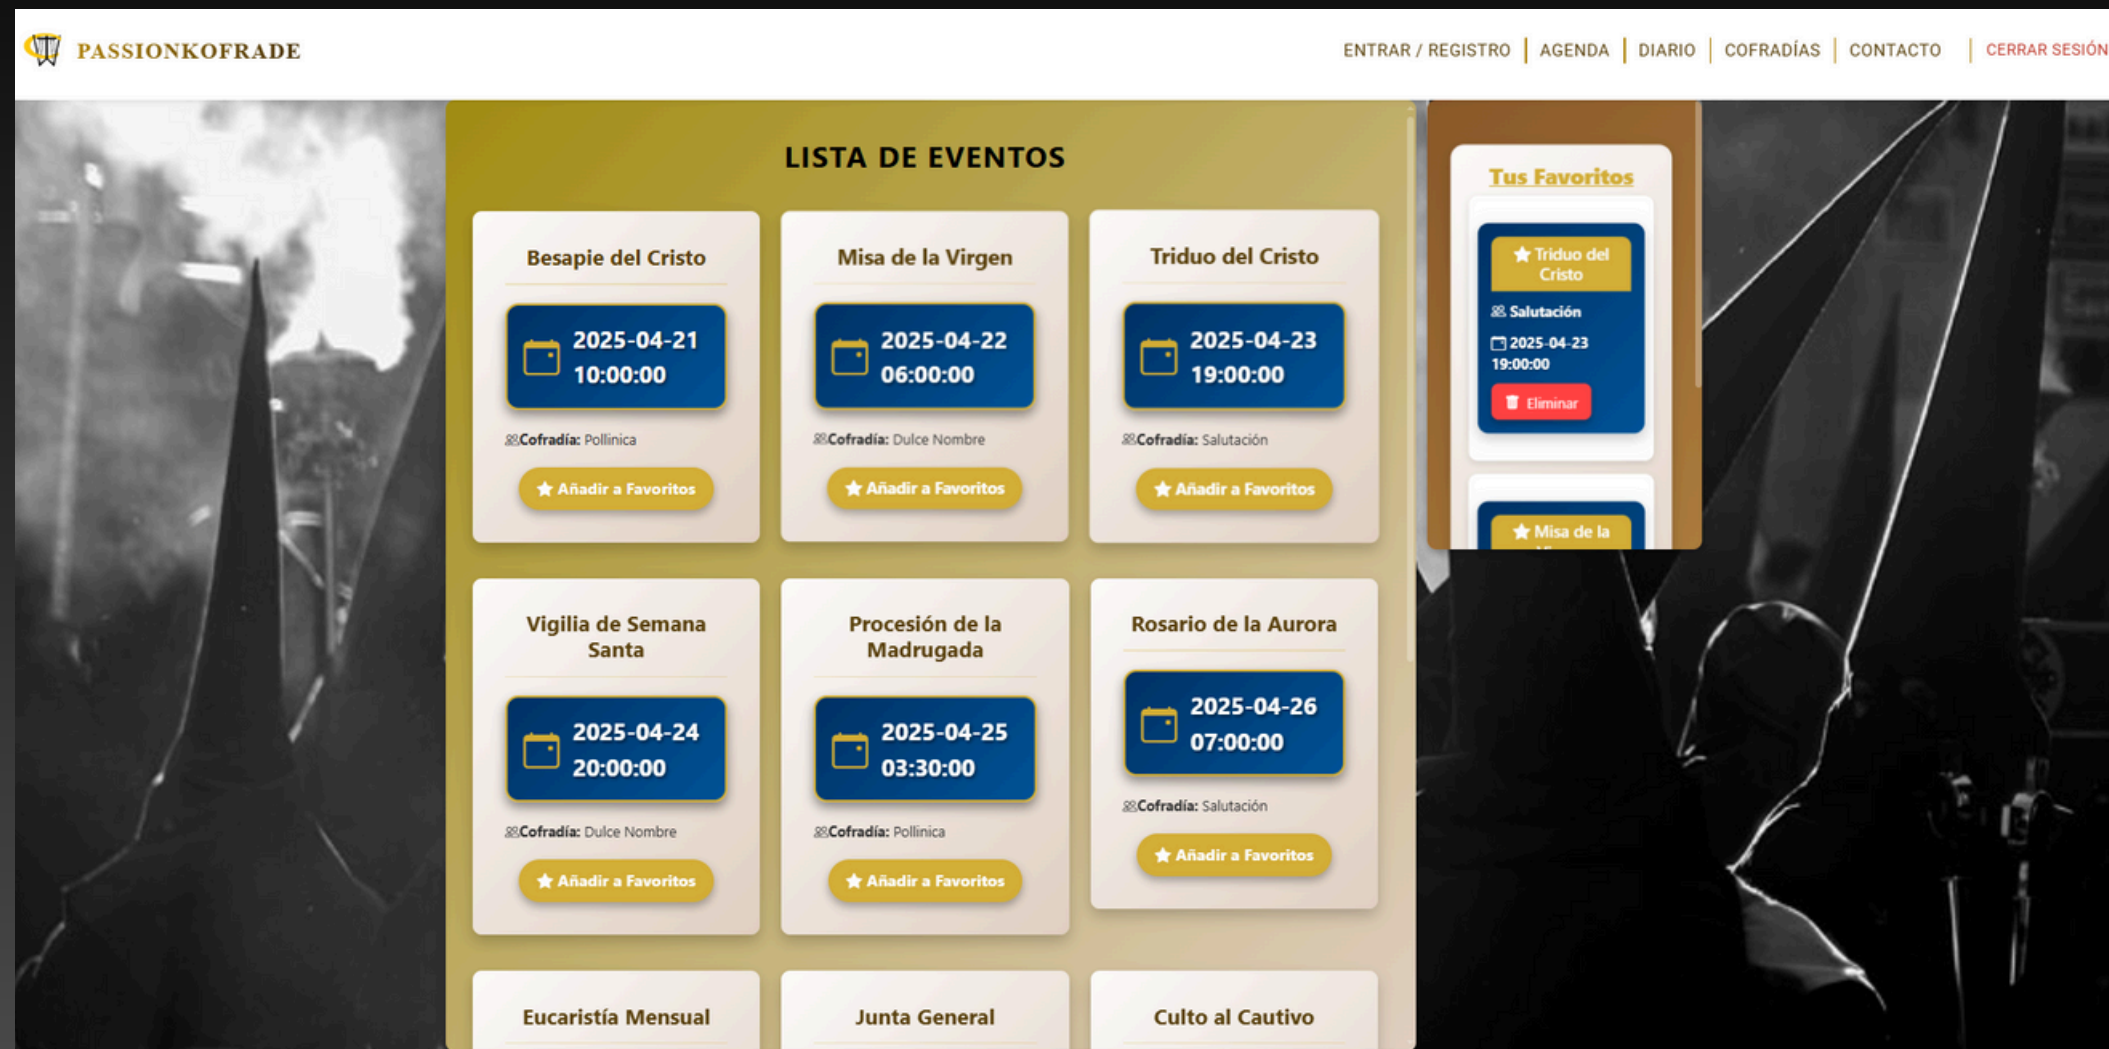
PASSIONKOFRADE

ENTRAR / REGISTRO | AGENDA | DIARIO | COFRADÍAS | CONTACTO | CERRAR SESIÓN

LISTA DE EVENTOS

Besapie del Cristo
2025-04-21 10:00:00
Cofradía: Pollinica
Añadir a Favoritos

Misa de la Virgen
2025-04-22 06:00:00
Cofradía: Dulce Nombre
Añadir a Favoritos

Triduo del Cristo
2025-04-23 19:00:00
Cofradía: Salutación
Añadir a Favoritos

Vigilia de Semana Santa
2025-04-24 20:00:00
Cofradía: Dulce Nombre
Añadir a Favoritos

Procesión de la Madrugada
2025-04-25 03:30:00
Cofradía: Pollinica
Añadir a Favoritos

Rosario de la Aurora
2025-04-26 07:00:00
Cofradía: Salutación
Añadir a Favoritos

Eucaristía Mensual

Junta General

Culto al Cautivo

Tus Favoritos

Triduo del Cristo
Salutación
2025-04-23 19:00:00
Eliminar

Misa de la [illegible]